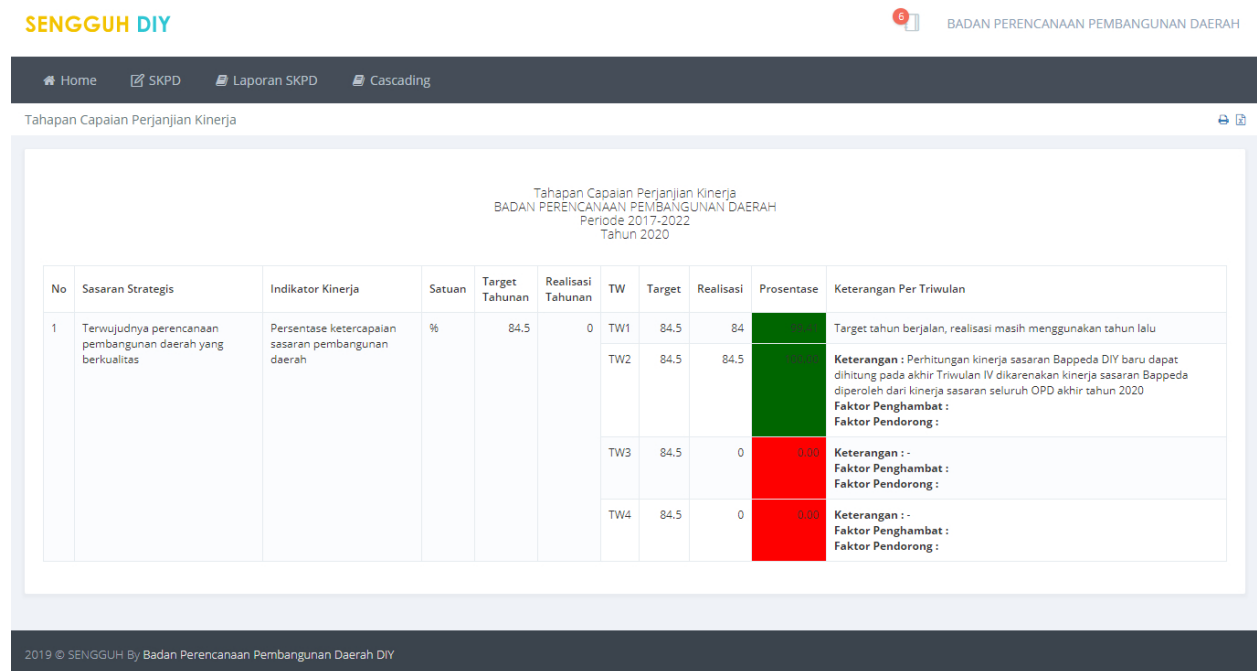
SENGGUH DIY

6

BADAN PERENCANAAN PEMBANGUNAN DAERAH

Home SKPD Laporan SKPD Cascading

Tahapan Capaian Perjanjian Kinerja

Tahapan Capaian Perjanjian Kinerja
BADAN PERENCANAAN PEMBANGUNAN DAERAH
Periode 2017-2022
Tahun 2020

| No | Sasaran Strategis | Indikator Kinerja | Satuan | Target Tahunan | Realisasi Tahunan | TW | Target | Realisasi | Prosentase | Keterangan Per Triwulan |
|---|---|---|---|---|---|---|---|---|---|---|
| 1 | Terwujudnya perencanaan pembangunan daerah yang berkualitas | Persentase ketercapaian sasaran pembangunan daerah | % | 84.5 | 0 | TW1 | 84.5 | 84 | 99.41 | Target tahun berjalan, realisasi masih menggunakan tahun lalu |
| | | | | | | TW2 | 84.5 | 84.5 | 100.00 | **Keterangan :** Perhitungan kinerja sasaran Bappeda DIY baru dapat dihitung pada akhir Triwulan IV dikarenakan kinerja sasaran Bappeda diperoleh dari kinerja sasaran seluruh OPD akhir tahun 2020 **Faktor Penghambat :** **Faktor Pendorong :** |
| | | | | | | TW3 | 84.5 | 0 | 0.00 | **Keterangan :** - **Faktor Penghambat :** **Faktor Pendorong :** |
| | | | | | | TW4 | 84.5 | 0 | 0.00 | **Keterangan :** - **Faktor Penghambat :** **Faktor Pendorong :** |

2019 © SENGGUH By Badan Perencanaan Pembangunan Daerah DIY